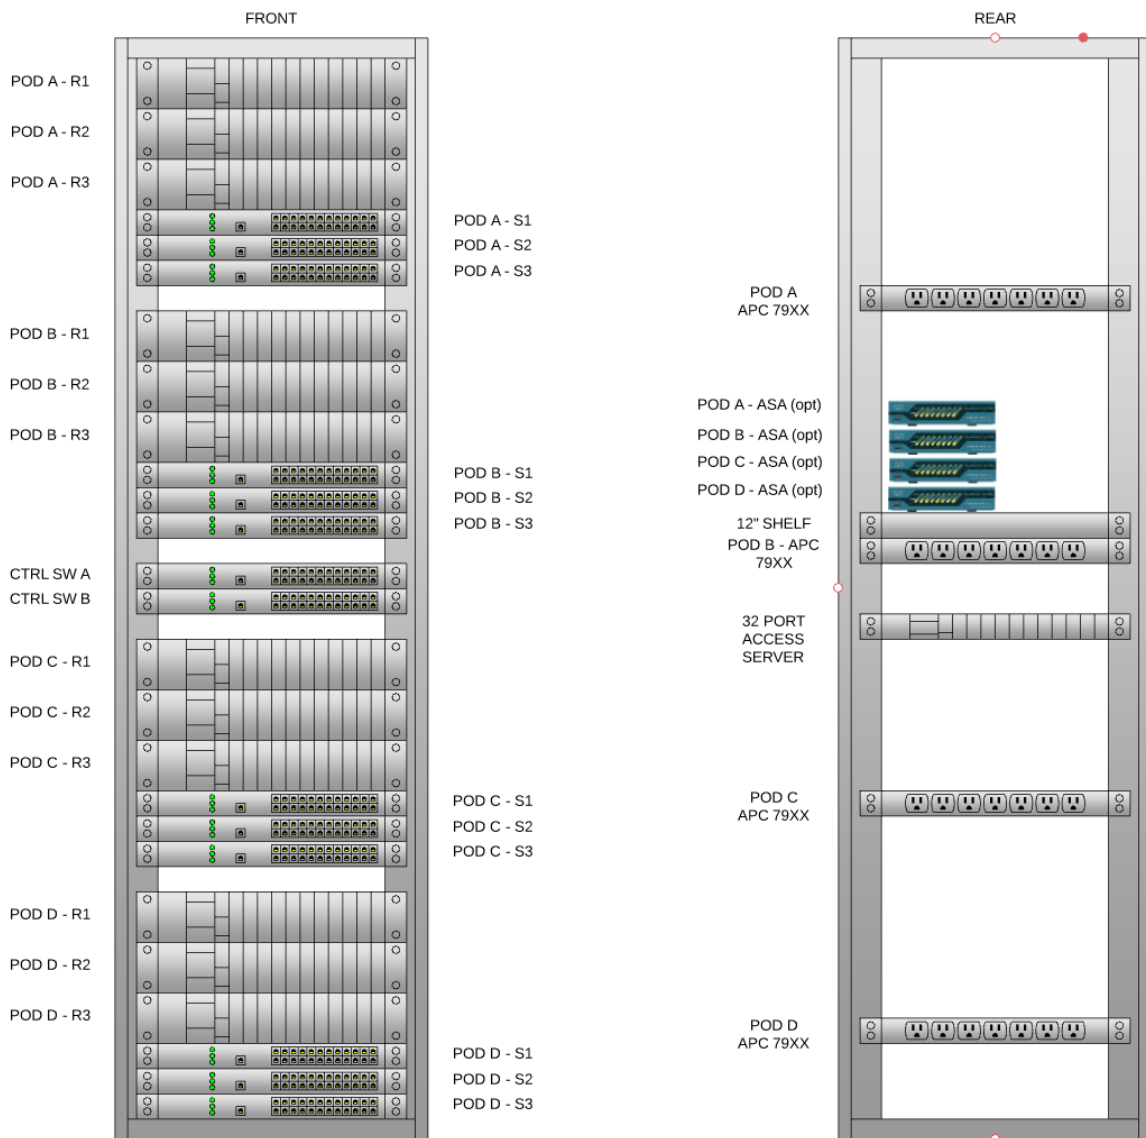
FRONT

POD A - R1
POD A - R2
POD A - R3
POD A - S1
POD A - S2
POD A - S3

POD B - R1
POD B - R2
POD B - R3
POD B - S1
POD B - S2
POD B - S3

CTRL SW A
CTRL SW B

POD C - R1
POD C - R2
POD C - R3
POD C - S1
POD C - S2
POD C - S3

POD D - R1
POD D - R2
POD D - R3
POD D - S1
POD D - S2
POD D - S3

REAR

POD A
APC 79XX

POD A - ASA (opt)
POD B - ASA (opt)
POD C - ASA (opt)
POD D - ASA (opt)

12" SHELF
POD B - APC 79XX

32 PORT ACCESS SERVER

POD C
APC 79XX

POD D
APC 79XX